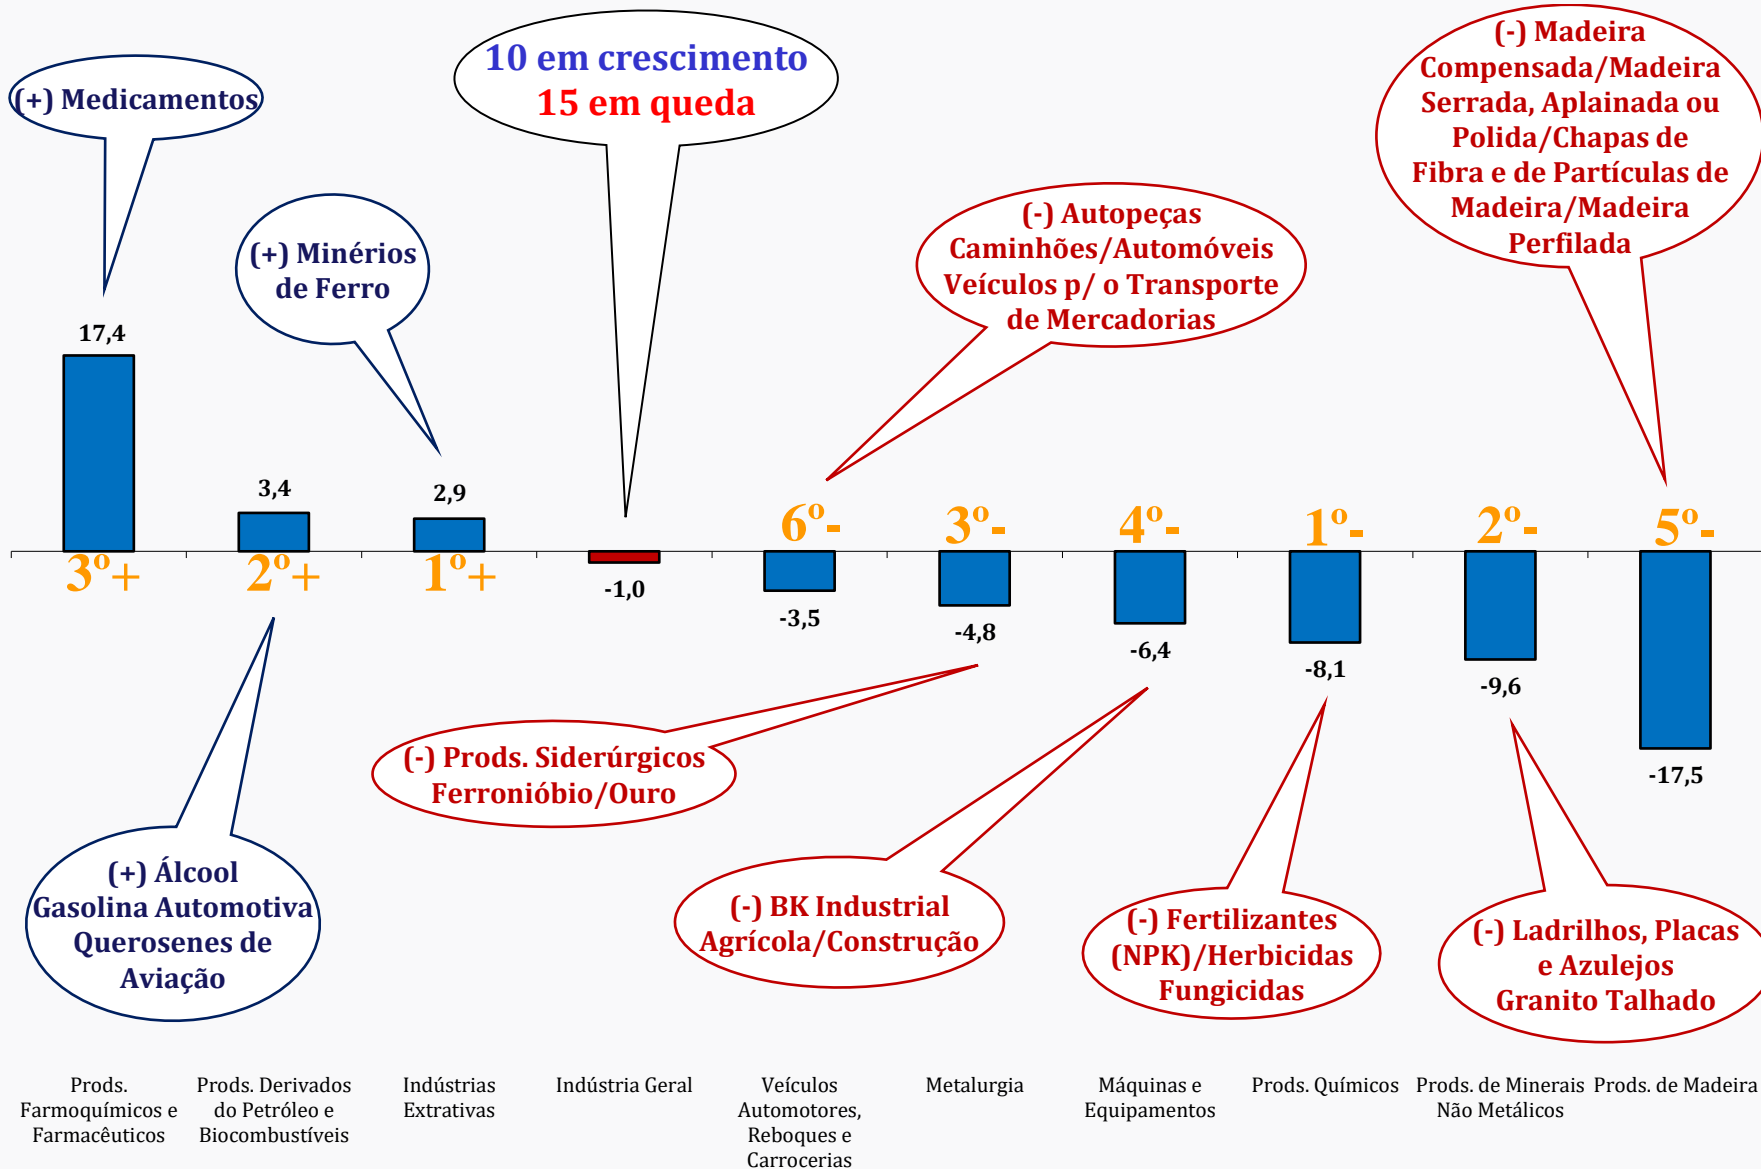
(+) Medicamentos

10 em crescimento
15 em queda

(-) Madeira Compensada/Madeira Serrada, Aplainada ou Polida/Chapas de Fibra e de Partículas de Madeira/Madeira Perfilada

(+) Minérios de Ferro

(-) Autopeças Caminhões/Automóveis Veículos p/ o Transporte de Mercadorias

17,4
3,4
2,9
-1,0
-3,5
-4,8
-6,4
-8,1
-9,6
-17,5

3º+
2º+
1º+
6º-
3º-
4º-
1º-
2º-
5º-

(-) Prods. Siderúrgicos Ferronióbio/Ouro

(+) Álcool Gasolina Automotiva Querosenes de Aviação

(-) BK Industrial Agrícola/Construção

(-) Fertilizantes (NPK)/Herbicidas Fungicidas

(-) Ladrilhos, Placas e Azulejos Granito Talhado

Prods. Farmoquímicos e Farmacêuticos
Prods. Derivados do Petróleo e Biocombustíveis
Indústrias Extrativas
Indústria Geral
Veículos Automotores, Reboques e Carrocerias
Metalurgia
Máquinas e Equipamentos
Prods. Químicos
Prods. de Minerais Não Metálicos
Prods. de Madeira